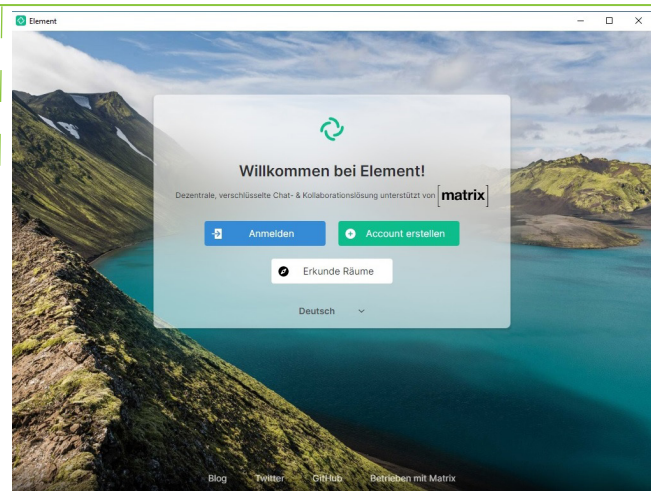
Element

Willkommen bei Element!

Dezentrale, verschlüsselte Chat- & Kollaborationslösung unterstützt von [matrix]

Anmelden

Account erstellen

Erkunde Räume

Deutsch

Blog Twitter GitHub Betrieben mit Matrix